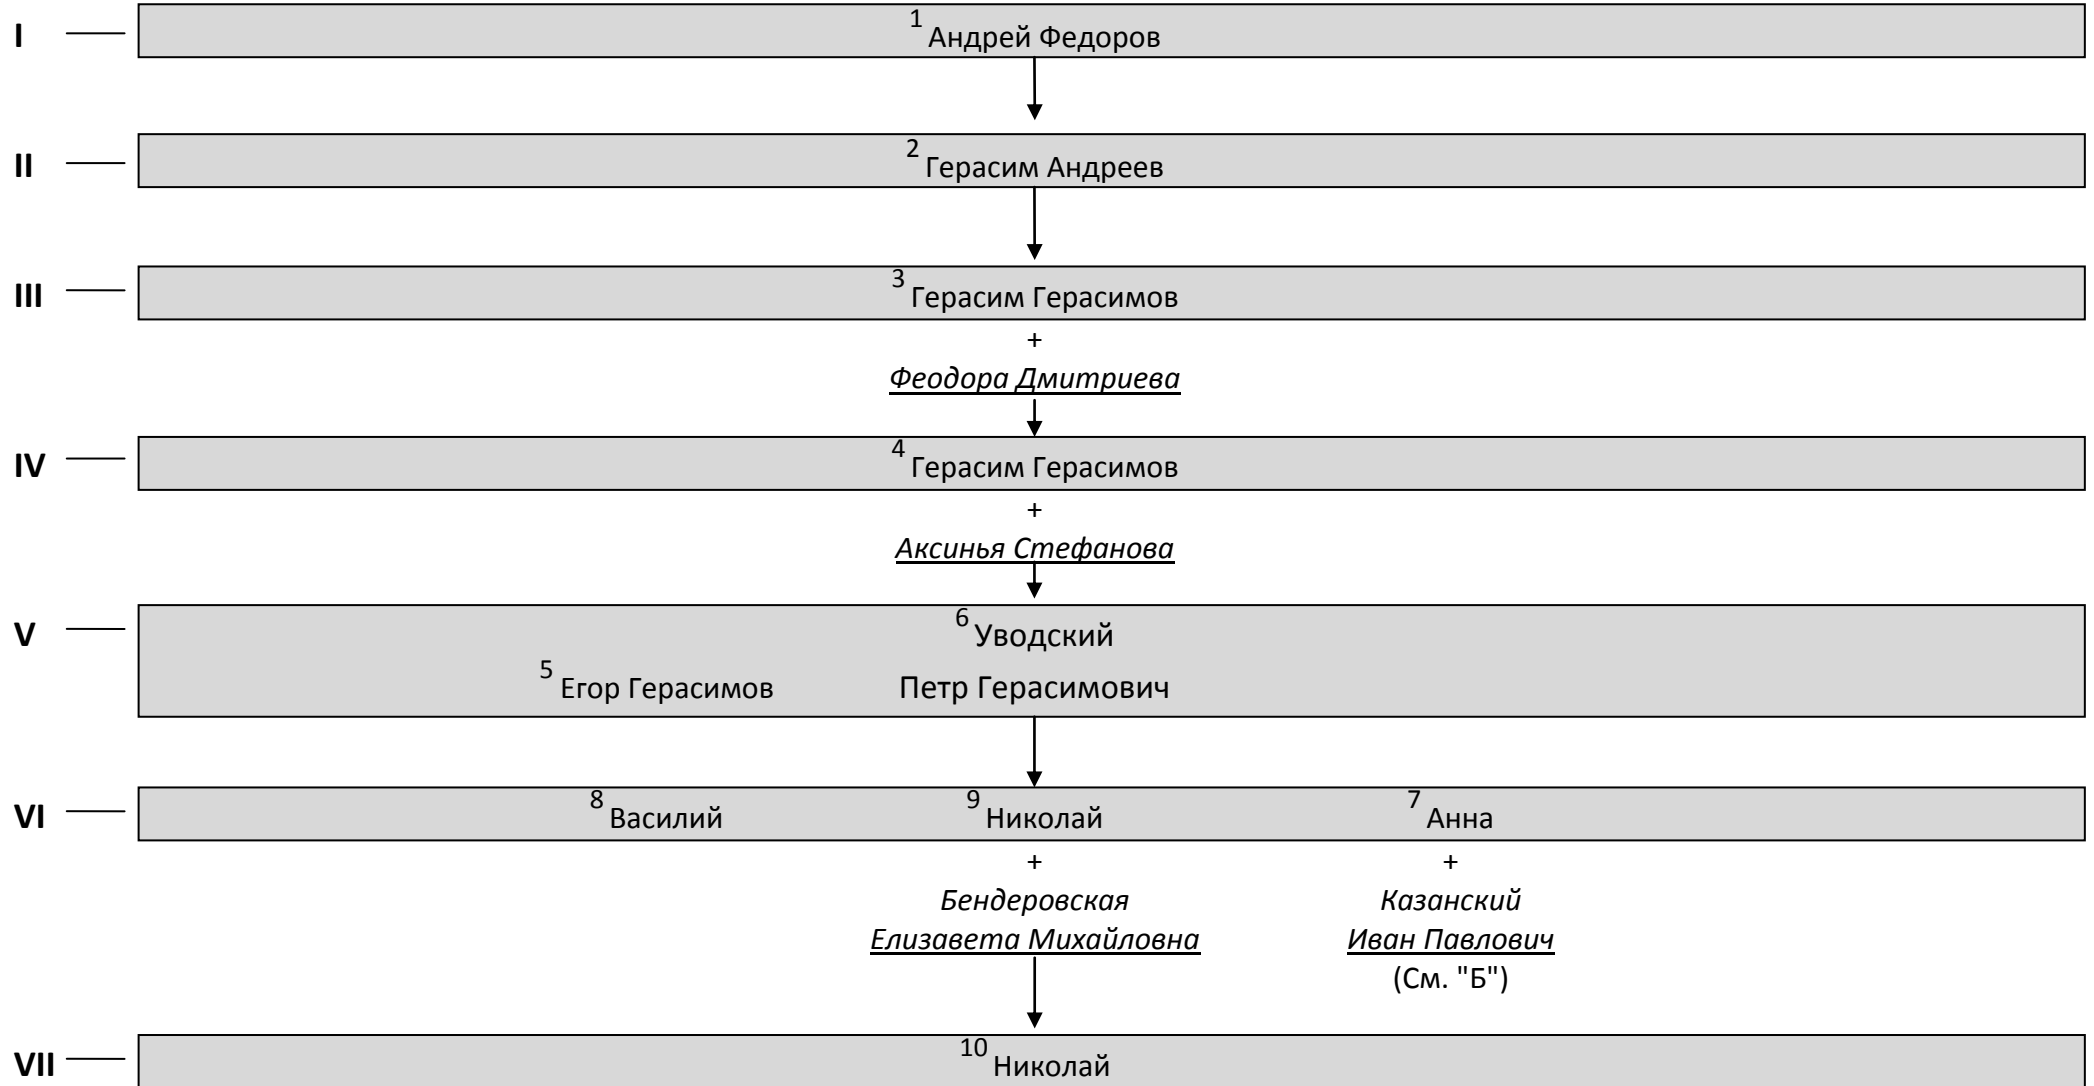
I $^1$ Андрей Федоров

II $^2$ Герасим Андреев

III $^3$ Герасим Герасимов
+
Феодора Дмитриева

IV $^4$ Герасим Герасимов
+
Аксинья Стефанова

V $^6$ Уводский
$^5$ Егор Герасимов Петр Герасимович

VI $^8$ Василий $^9$ Николай $^7$ Анна
+
Бендеровская
Елизавета Михайловна
+
Казанский
Иван Павлович
(См. "Б")

VII $^{10}$ Николай